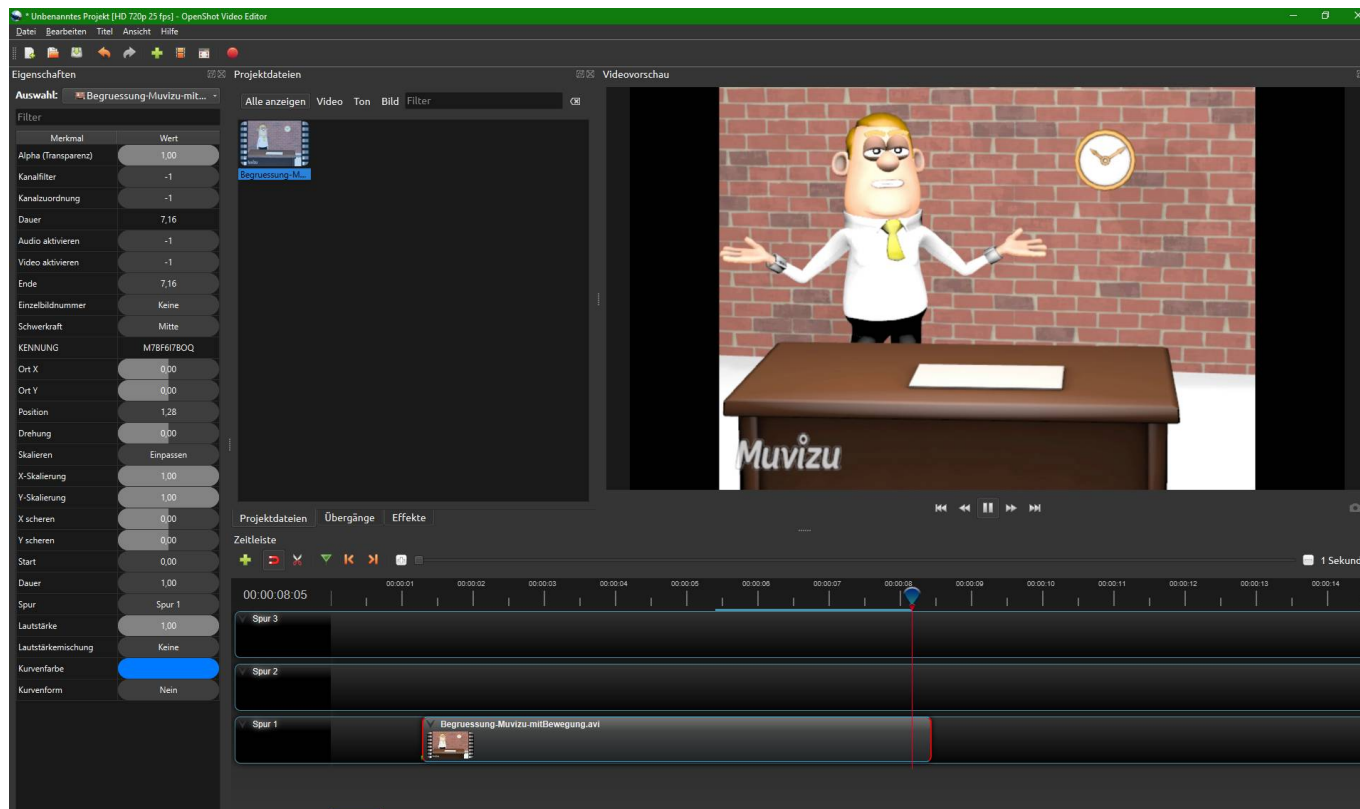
* Unbenanntes Projekt [HD 720p 25 fps] - OpenShot Video Editor

Datei Bearbeiten Titel Ansicht Hilfe

Eigenschaften

Auswahl: Begruessung-Muvizu-mit...

Filter

| Merkmal | Wert |
|---|---|
| Alpha (Transparenz) | 1,00 |
| Kanalfilter | -1 |
| Kanalzuordnung | -1 |
| Dauer | 7,16 |
| Audio aktivieren | -1 |
| Video aktivieren | -1 |
| Ende | 7,16 |
| Einzelbildnummer | Keine |
| Schwerkraft | Mitte |
| KENNUNG | M7BF6I7BOQ |
| Ort X | 0,00 |
| Ort Y | 0,00 |
| Position | 1,28 |
| Drehung | 0,00 |
| Skalieren | Einpassen |
| X-Skalierung | 1,00 |
| Y-Skalierung | 1,00 |
| X scheren | 0,00 |
| Y scheren | 0,00 |
| Start | 0,00 |
| Dauer | 1,00 |
| Spur | Spur 1 |
| Lautstärke | 1,00 |
| Lautstärkemischung | Keine |
| Kurvenfarbe | |
| Kurvenform | Nein |

Projektdateien

Alle anzeigen Video Ton Bild Filter

Begruessung-M...

Videovorschau

Muvizu

Projektdateien Übergänge Effekte

Zeitleiste

1 Sekunde

00:00:08:05

00:00:01 00:00:02 00:00:03 00:00:04 00:00:05 00:00:06 00:00:07 00:00:08 00:00:09 00:00:10 00:00:11 00:00:12 00:00:13 00:00:14

Spur 3

Spur 2

Spur 1

Begruessung-Muvizu-mitBewegung.avi